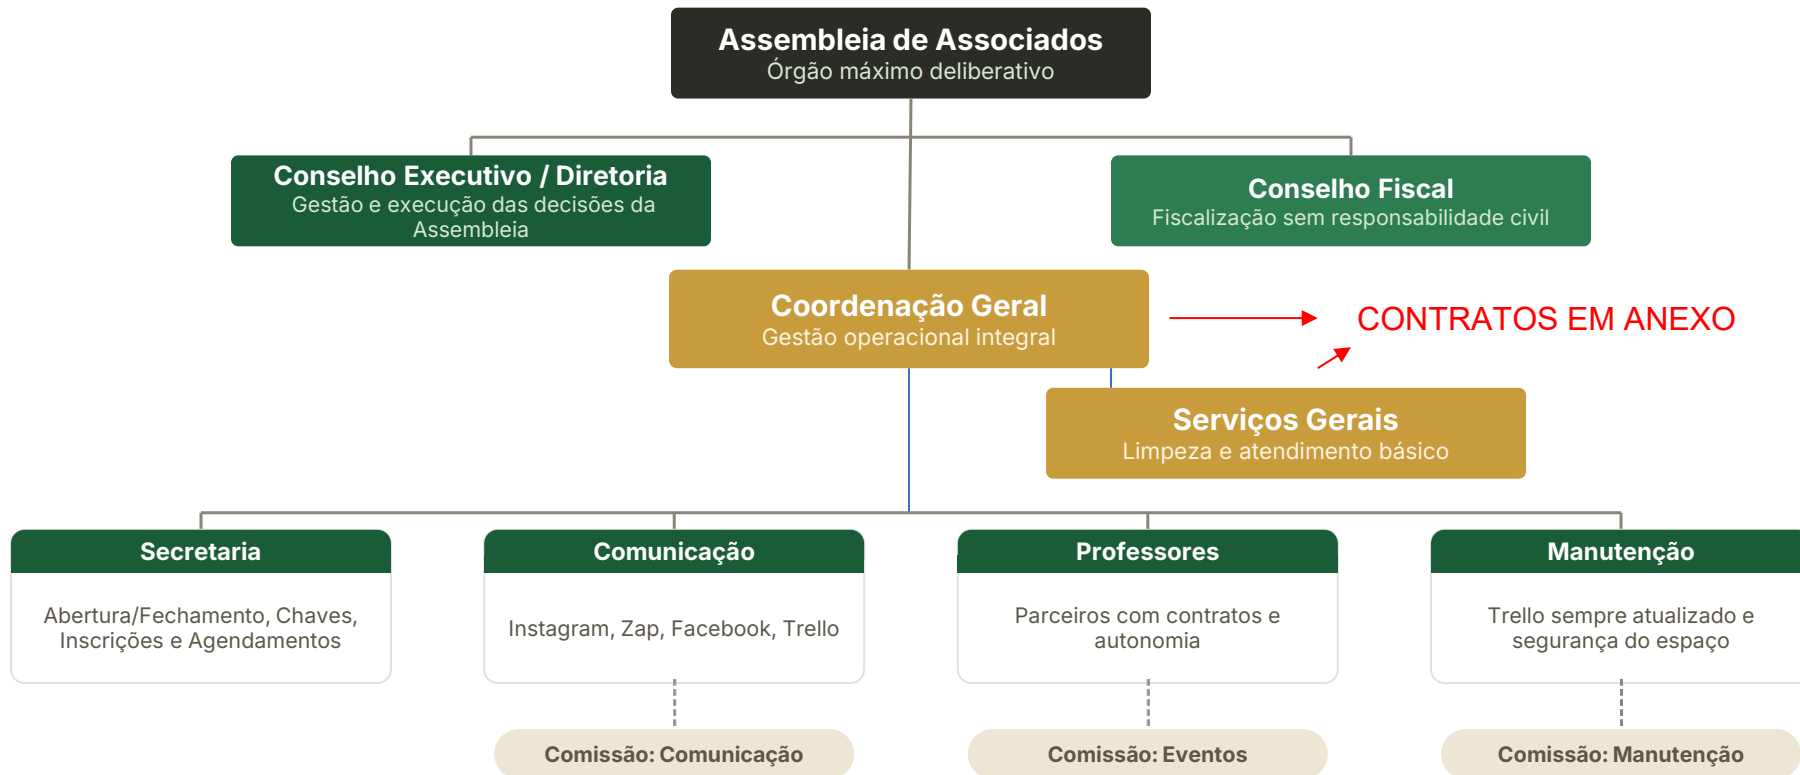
Assembleia de Associados
Órgão máximo deliberativo

Conselho Executivo / Diretoria
Gestão e execução das decisões da Assembleia

Conselho Fiscal
Fiscalização sem responsabilidade civil

Coordenação Geral
Gestão operacional integral

CONTRATOS EM ANEXO

Serviços Gerais
Limpeza e atendimento básico

Secretaria
Abertura/Fechamento, Chaves, Inscrições e Agendamentos

Comunicação
Instagram, Zap, Facebook, Trello

Professores
Parceiros com contratos e autonomia

Manutenção
Trello sempre atualizado e segurança do espaço

Comissão: Comunicação

Comissão: Eventos

Comissão: Manutenção